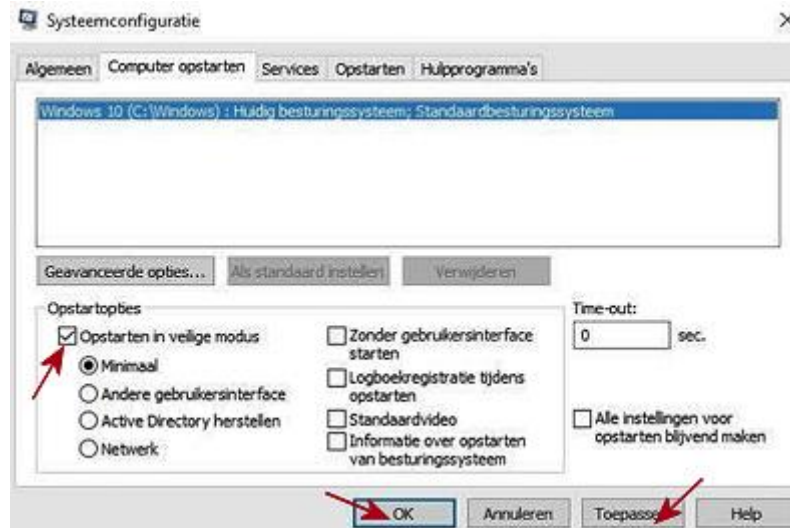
Systeemconfiguratie

×

Algemeen | Computer opstarten | Services | Opstarten | Hulpprogramma's

Windows 10 (C:\Windows) : Huidig besturingssysteem; Standaardbesturingssysteem

Geavanceerde opties... | Als standaard instellen | Verwijderen

Opstartopties

Opstarten in veilige modus

Minimaal

Andere gebruikersinterface

Active Directory herstellen

Netwerk

Zonder gebruikersinterface starten

Logboekregistratie tijdens opstarten

Standaardvideo

Informatie over opstarten van besturingssysteem

Time-out:

0

sec.

Alle instellingen voor opstarten blijvend maken

OK | Annuleren | Toepasse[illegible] | Help